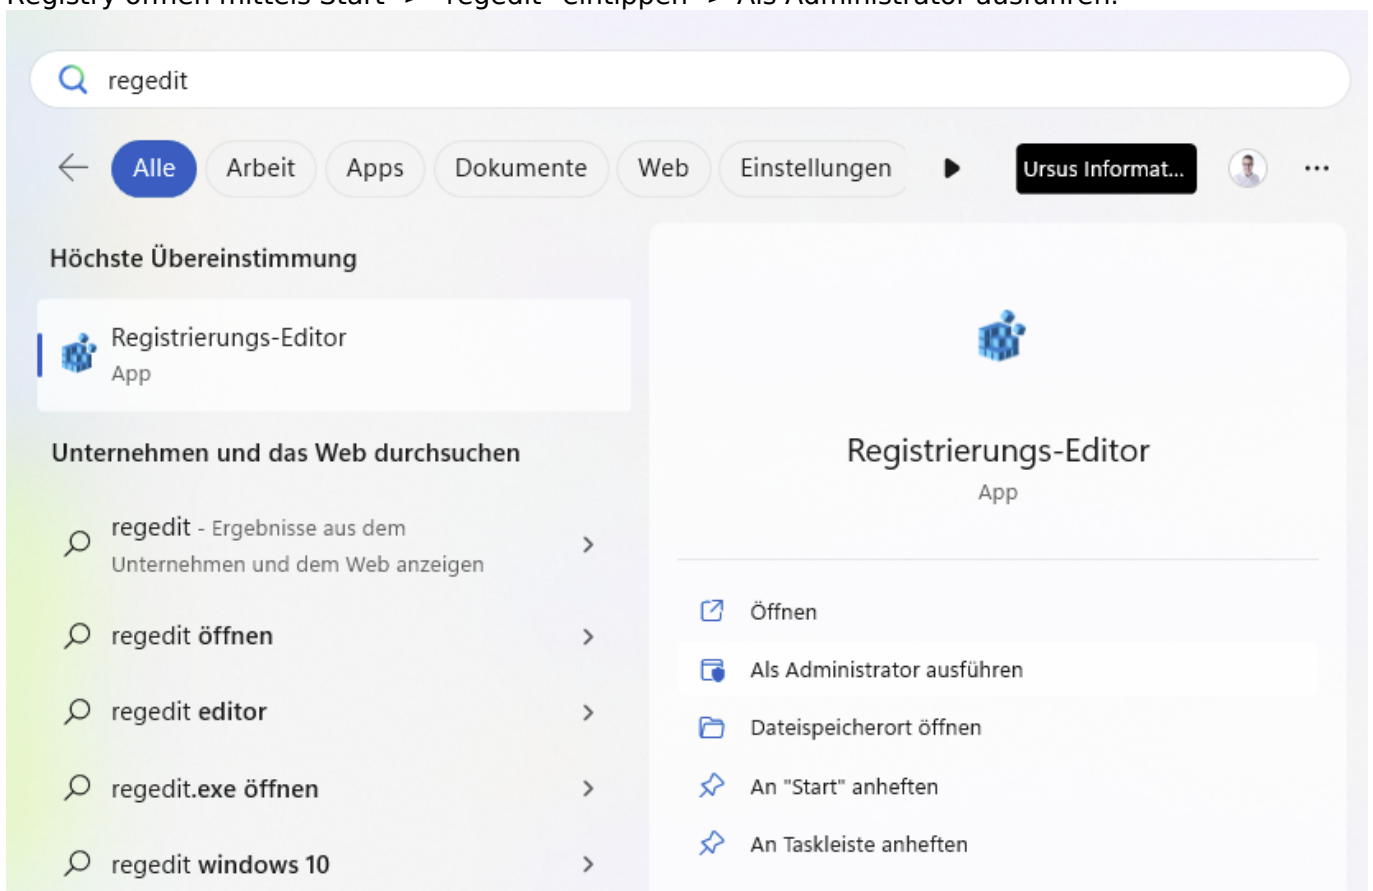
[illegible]

regedit

Alle Arbeit Apps Dokumente Web Einstellungen Ursus Informat... ...

Höchste Übereinstimmung

Registrierungs-Editor
App

Unternehmen und das Web durchsuchen

regedit - Ergebnisse aus dem Unternehmen und dem Web anzeigen

regedit öffnen

regedit editor

regedit.exe öffnen

regedit windows 10

Registrierungs-Editor
App

Öffnen

Als Administrator ausführen

Dateispeicherort öffnen

An "Start" anheften

An Taskleiste anheften